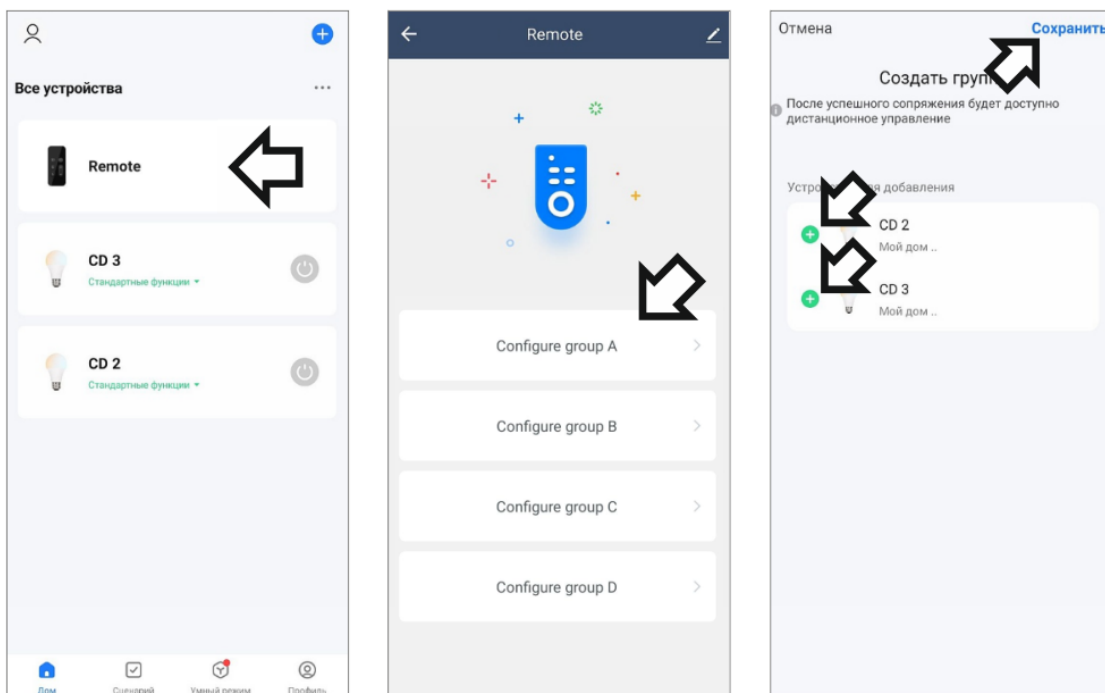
Все устройства

Remote

CD 3
Стандартные функции

CD 2
Стандартные функции

Дом
Сценарий
Умный режим
Профиль

Remote

Configure group A

Configure group B

Configure group C

Configure group D

Отмена
Сохранить

Создать груп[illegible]

После успешного сопряжения будет доступно дистанционное управление

Устро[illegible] добавления

CD 2
Мой дом ..

CD 3
Мой дом ..